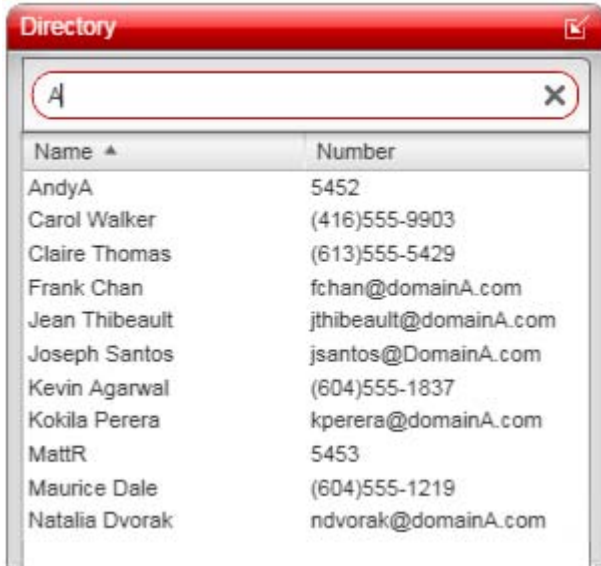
Directory

A

| Name ▲ | Number |
|---|---|
| AndyA | 5452 |
| Carol Walker | (416)555-9903 |
| Claire Thomas | (613)555-5429 |
| Frank Chan | fchan@domainA.com |
| Jean Thibeault | jthibeault@domainA.com |
| Joseph Santos | jsantos@DomainA.com |
| Kevin Agarwal | (604)555-1837 |
| Kokila Perera | kperera@domainA.com |
| MattR | 5453 |
| Maurice Dale | (604)555-1219 |
| Natalia Dvorak | ndvorak@domainA.com |